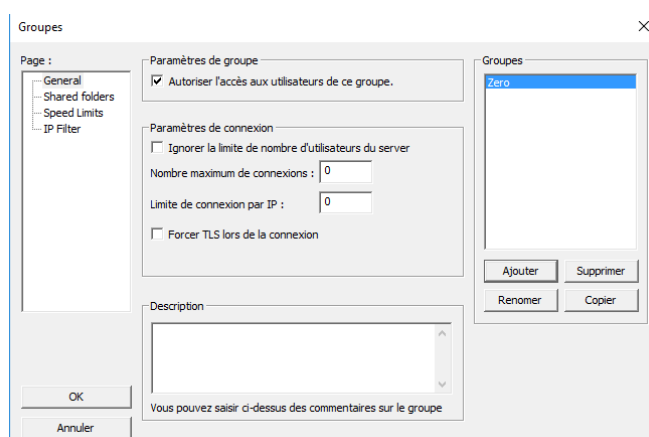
Groupes

Page :
General
Shared folders
Speed Limits
IP Filter

Paramètres de groupe
Autoriser l'accès aux utilisateurs de ce groupe.

Paramètres de connexion
Ignorer la limite de nombre d'utilisateurs du server
Nombre maximum de connexions : 0
Limite de connexion par IP : 0
Forcer TLS lors de la connexion

Description
Vous pouvez saisir ci-dessus des commentaires sur le groupe

Groupes
Zero

Ajouter
Supprimer
Renomer
Copier

OK
Annuler